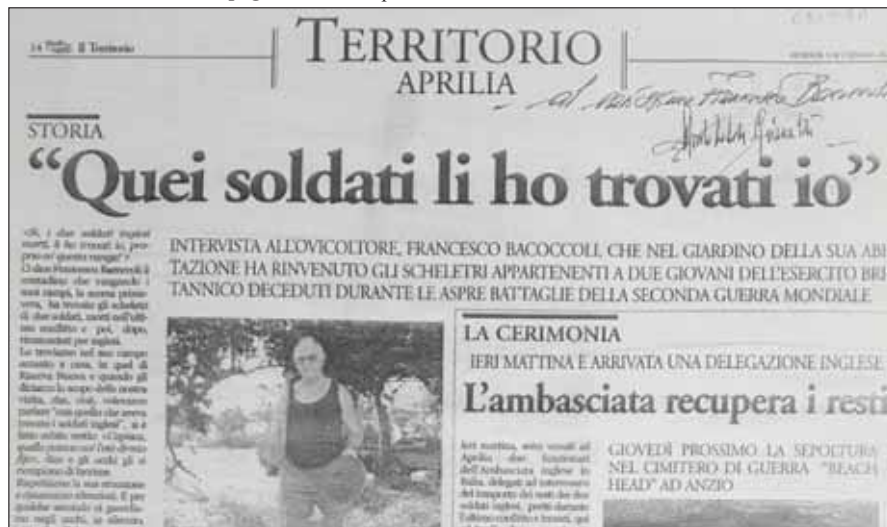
14 Il Territorio

TERRITORIO
APRILIA

al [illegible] Francesco Bacoccoli
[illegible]

STORIA
"Quei soldati li ho trovati io"

INTERVISTA ALL'OVICOLTORE, FRANCESCO BACOCCOLI, CHE NEL GIARDINO DELLA SUA ABITAZIONE HA RINVENUTO GLI SCHELETRI APPARTENENTI A DUE GIOVANI DELL'ESERCITO BRITANNICO DECEDUTI DURANTE LE ASPRE BATTAGLIE DELLA SECONDA GUERRA MONDIALE

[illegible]

LA CERIMONIA
IERI MATTINA È ARRIVATA UNA DELEGAZIONE INGLESE
L'ambasciata recupera i resti

GIOVEDÌ PROSSIMO LA SEPOLTURA NEL CIMITERO DI GUERRA "BEACH HEAD" AD ANZIO

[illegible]